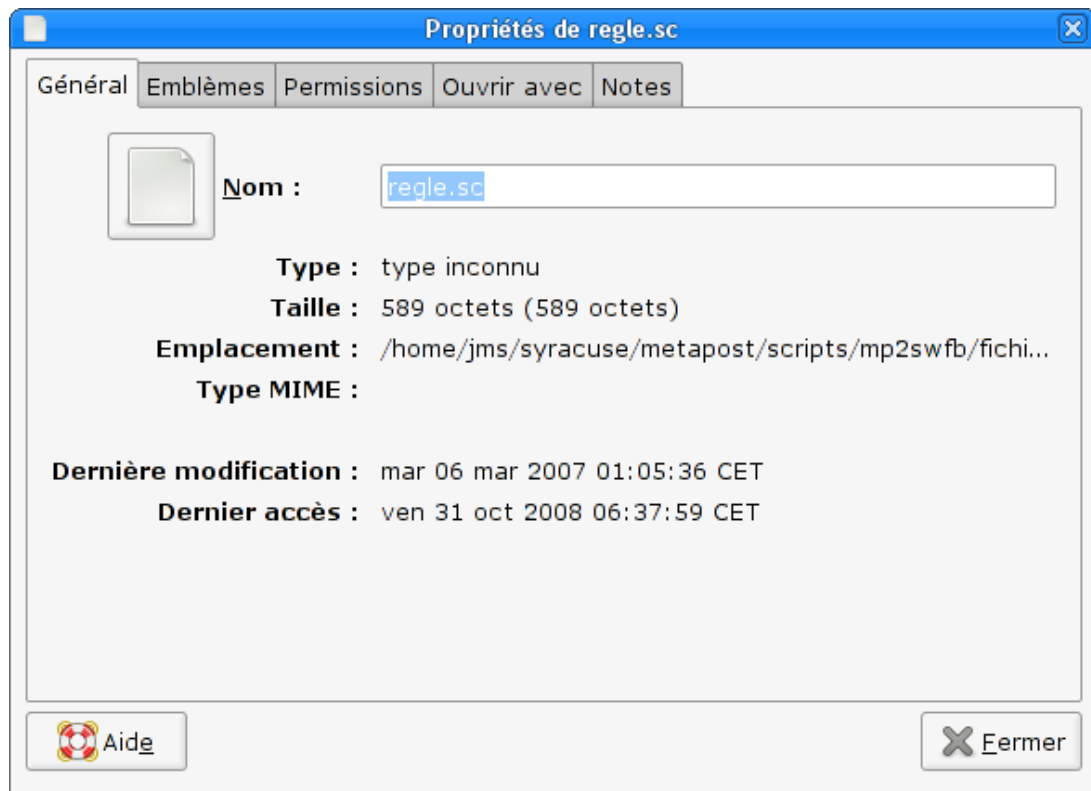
Propriétés de regle.sc

Général | Emblèmes | Permissions | Ouvrir avec | Notes

Nom : regle.sc

Type : type inconnu
Taille : 589 octets (589 octets)
Emplacement : /home/jms/syracuse/metapost/scripts/mp2swfb/fichi...
Type MIME :

Dernière modification : mar 06 mar 2007 01:05:36 CET
Dernier accès : ven 31 oct 2008 06:37:59 CET

Aide

Fermer